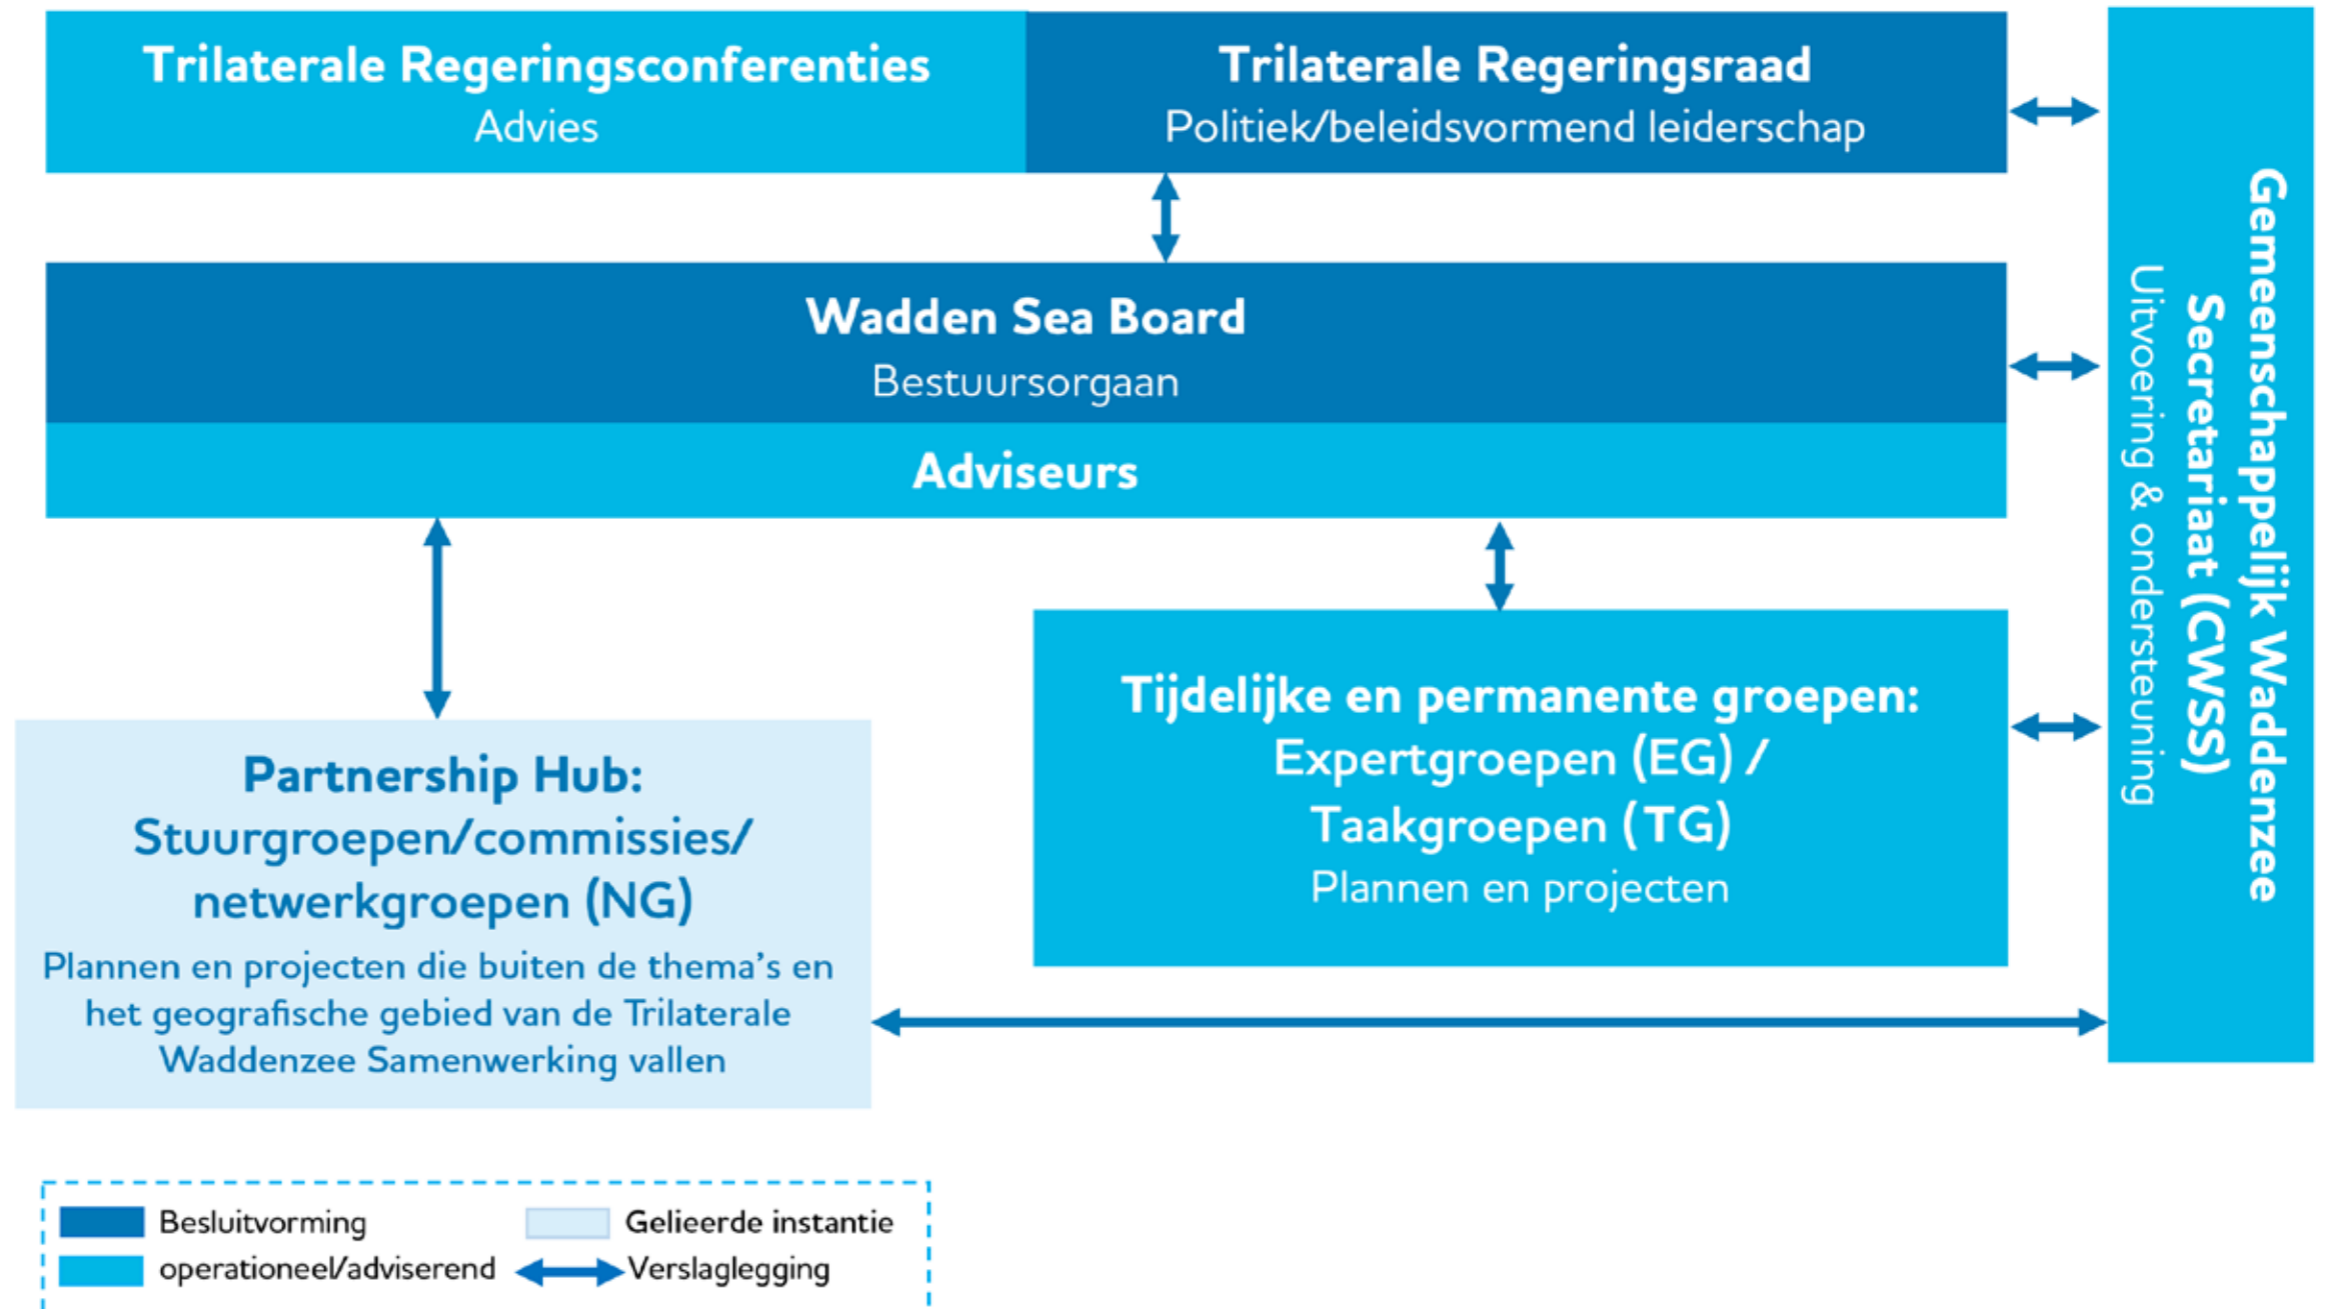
Trilaterale Regeringsconferenties
Advies

Trilaterale Regeringsraad
Politiek/beleidsvormend leiderschap

Gemeenschappelijk Waddenzee Secretariaat (CWSS)
Uitvoering & ondersteuning

Wadden Sea Board
Bestuursorgaan

Adviseurs

Tijdelijke en permanente groepen:
Expertgroepen (EG) / Taakgroepen (TG)
Plannen en projecten

Partnership Hub:
Stuurgroepen/commissies/ netwerkgroepen (NG)
Plannen en projecten die buiten de thema's en het geografische gebied van de Trilaterale Waddenzee Samenwerking vallen

Besluitvorming
Gelieerde instantie
operationeel/adviserend
Verslaglegging